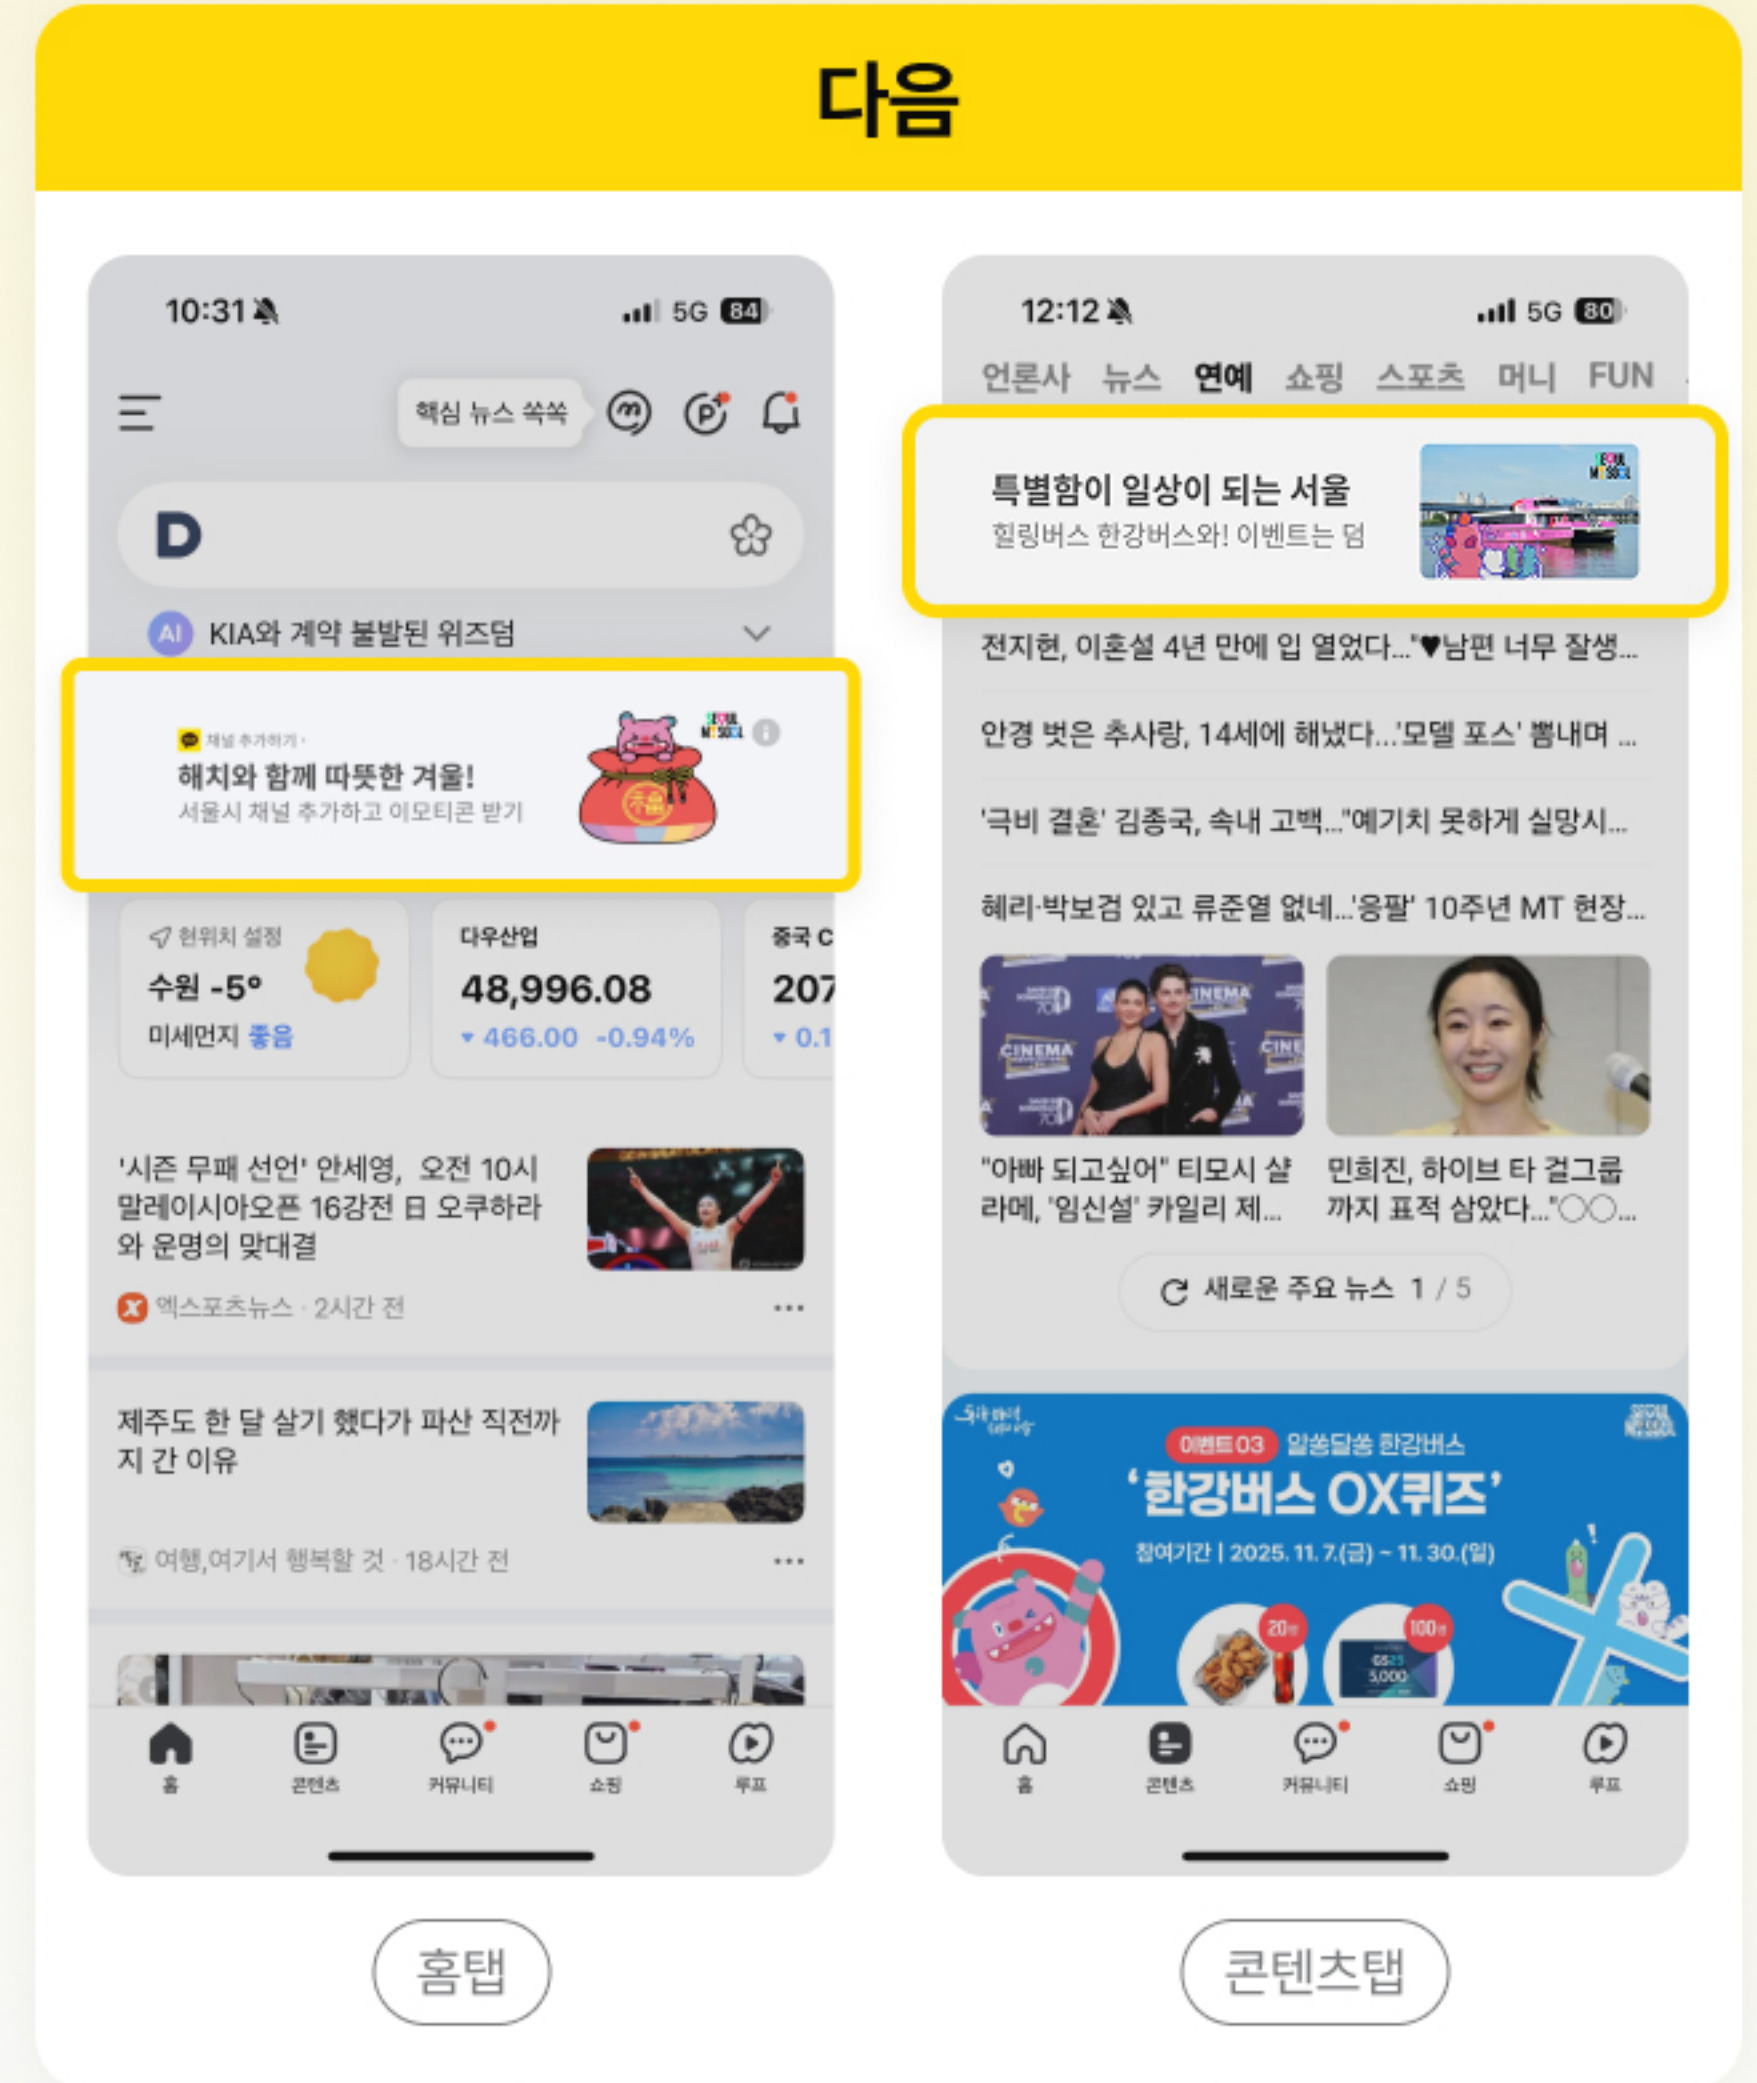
다음

10:31
5G 84

핵심 뉴스 쏙쏙

D

AI KIA와 계약 불발된 위즈덤

채널 추가하기
해치와 함께 따뜻한 겨울!
서울시 채널 추가하고 이모티콘 받기

SEOUL MY SOUL

현위치 설정
수원 -5°
미세먼지 좋음

다우산업
48,996.08
▼ 466.00 -0.94%

중국 C
207
▼ 0.1

'시즌 무패 선언' 안세영, 오전 10시 말레이시아오픈 16강전 日 오쿠하라와 운명의 맞대결
엑스포츠뉴스 · 2시간 전 ···

제주도 한 달 살기 했다가 파산 직전까지 간 이유
여행,여기서 행복할 것 · 18시간 전 ···

홈 콘텐츠 커뮤니티 쇼핑 루프

12:12
5G 80

언론사 뉴스 연예 쇼핑 스포츠 머니 FUN

특별함이 일상이 되는 서울
힐링버스 한강버스와! 이벤트는 덤

전지현, 이혼설 4년 만에 입 열었다..."♥남편 너무 잘생...
안경 벗은 추사랑, 14세에 해냈다...'모델 포스' 뽐내며 ...
'극비 결혼' 김종국, 속내 고백..."예기치 못하게 실망시...
혜리·박보검 있고 류준열 없네...'응팔' 10주년 MT 현장...

"아빠 되고싶어" 티모시 샬라메, '임신설' 카일리 제...
민희진, 하이브 타 걸그룹까지 표적 삼았다..."○○...

새로운 주요 뉴스 1 / 5

이벤트03 알쏭달쏭 한강버스
'한강버스 OX퀴즈'
참여기간 | 2025. 11. 7.(금) ~ 11. 30.(일)
20명 100명

홈 콘텐츠 커뮤니티 쇼핑 루프

홈탭

콘텐츠탭